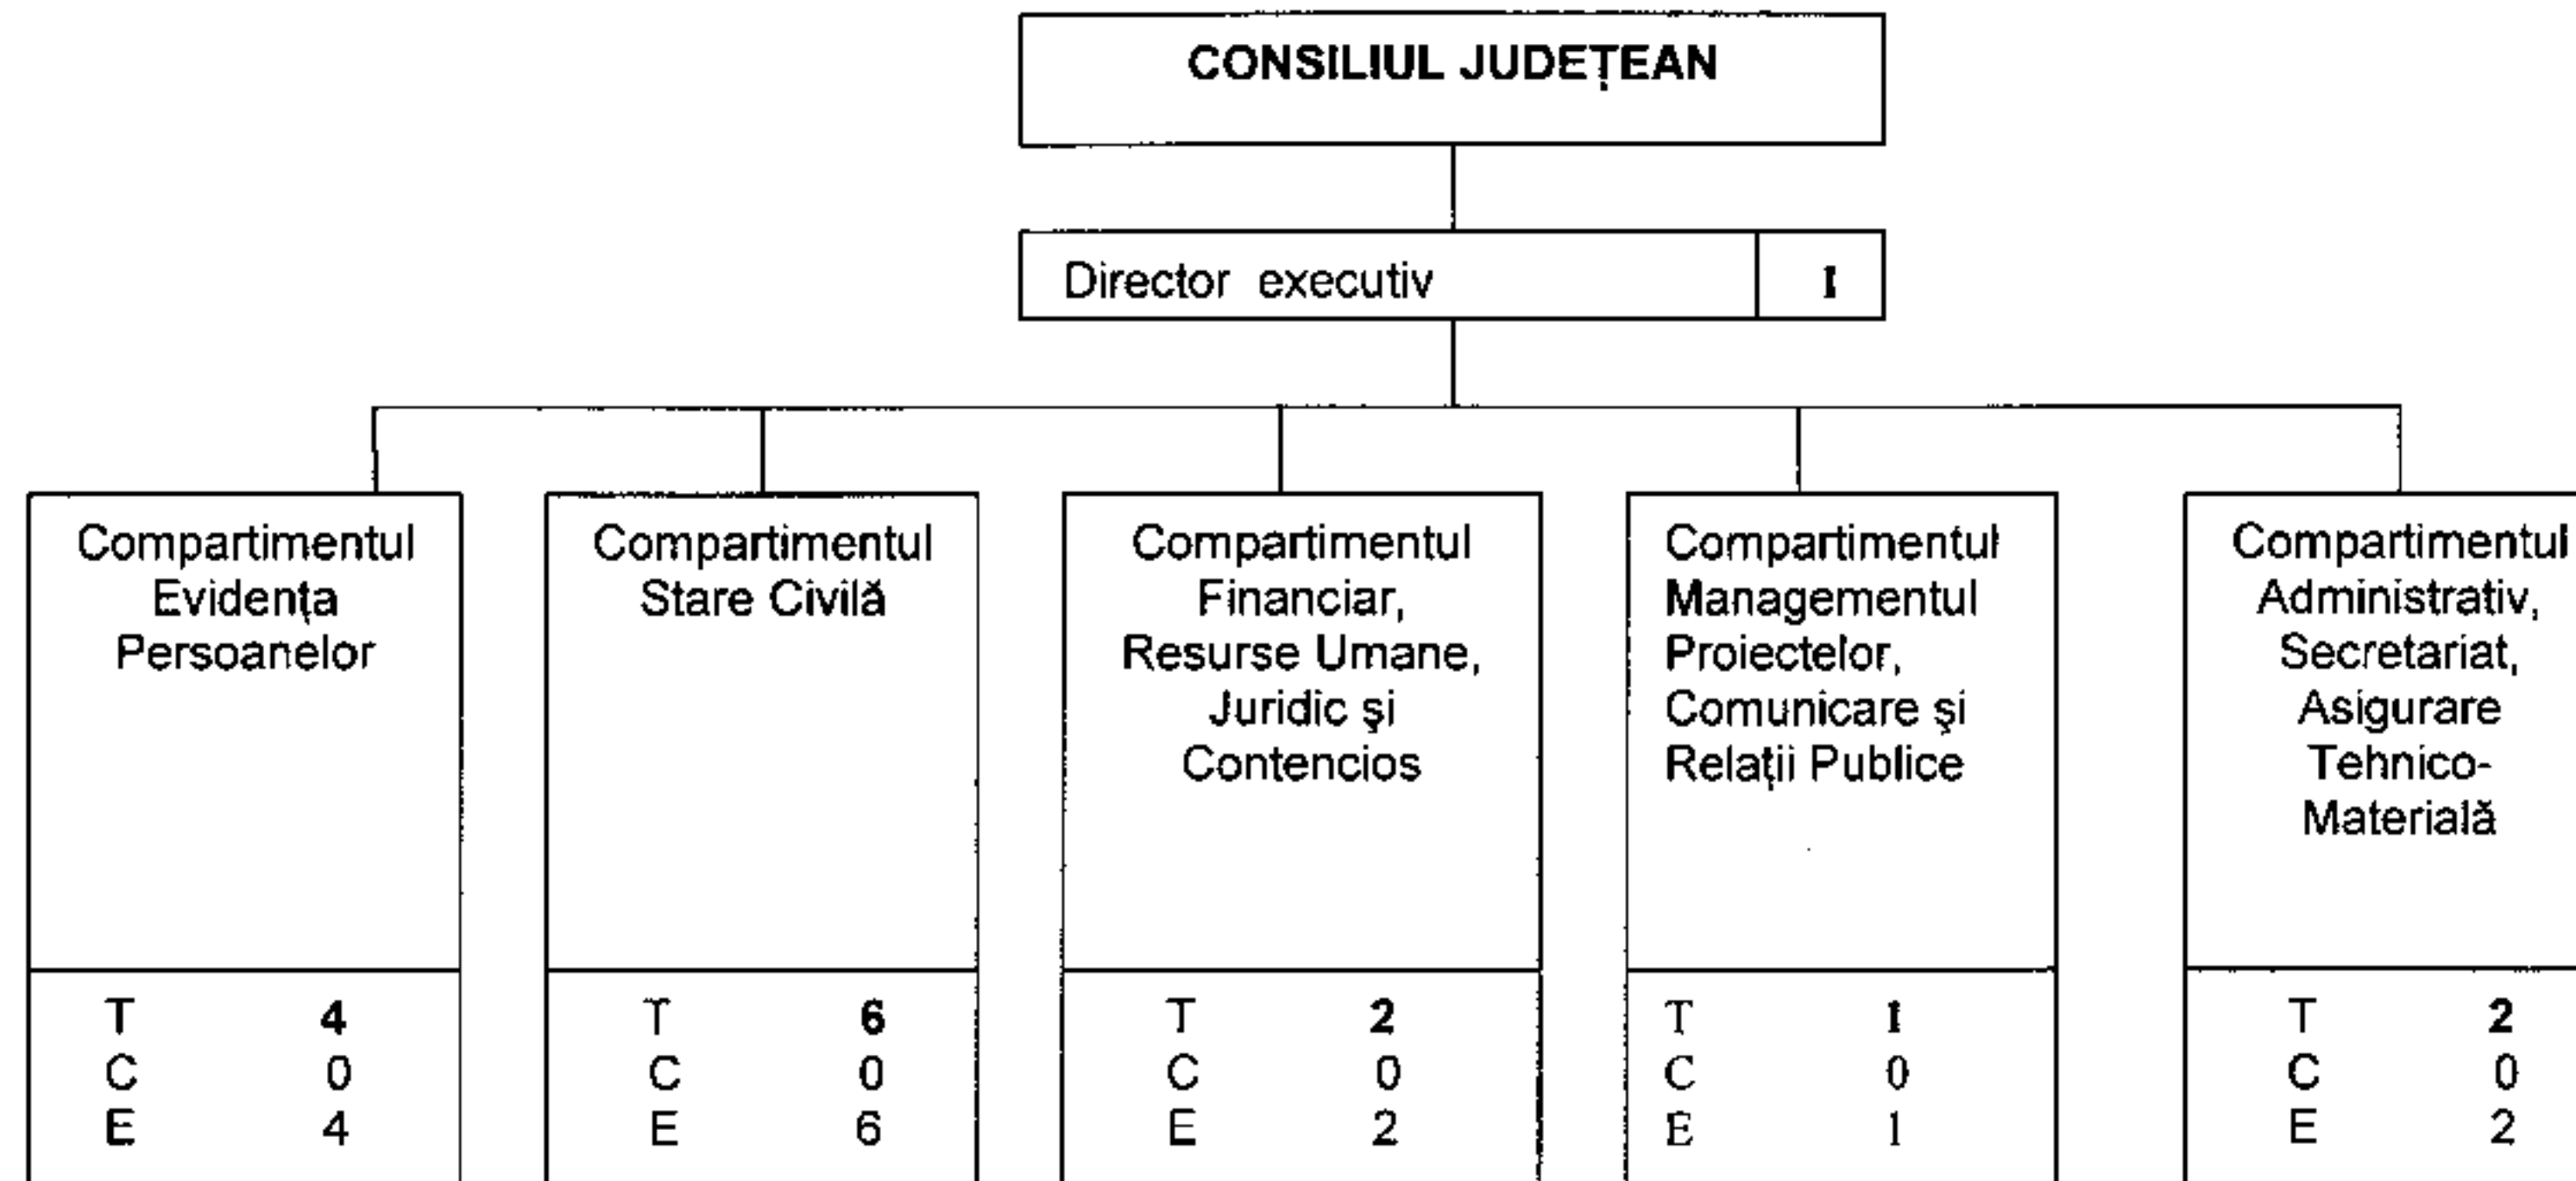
CONSILIUL JUDEȚEAN

Director executiv | 1

Compartimentul Evidența Persoanelor

T 4
C 0
E 4

Compartimentul Stare Civilă

T 6
C 0
E 6

Compartimentul Financiar, Resurse Umane, Juridic şi Contencios

T 2
C 0
E 2

Compartimentul Managementul Proiectelor, Comunicare şi Relații Publice

T 1
C 0
E 1

Compartimentul Administrativ, Secretariat, Asigurare Tehnico-Materială

T 2
C 0
E 2